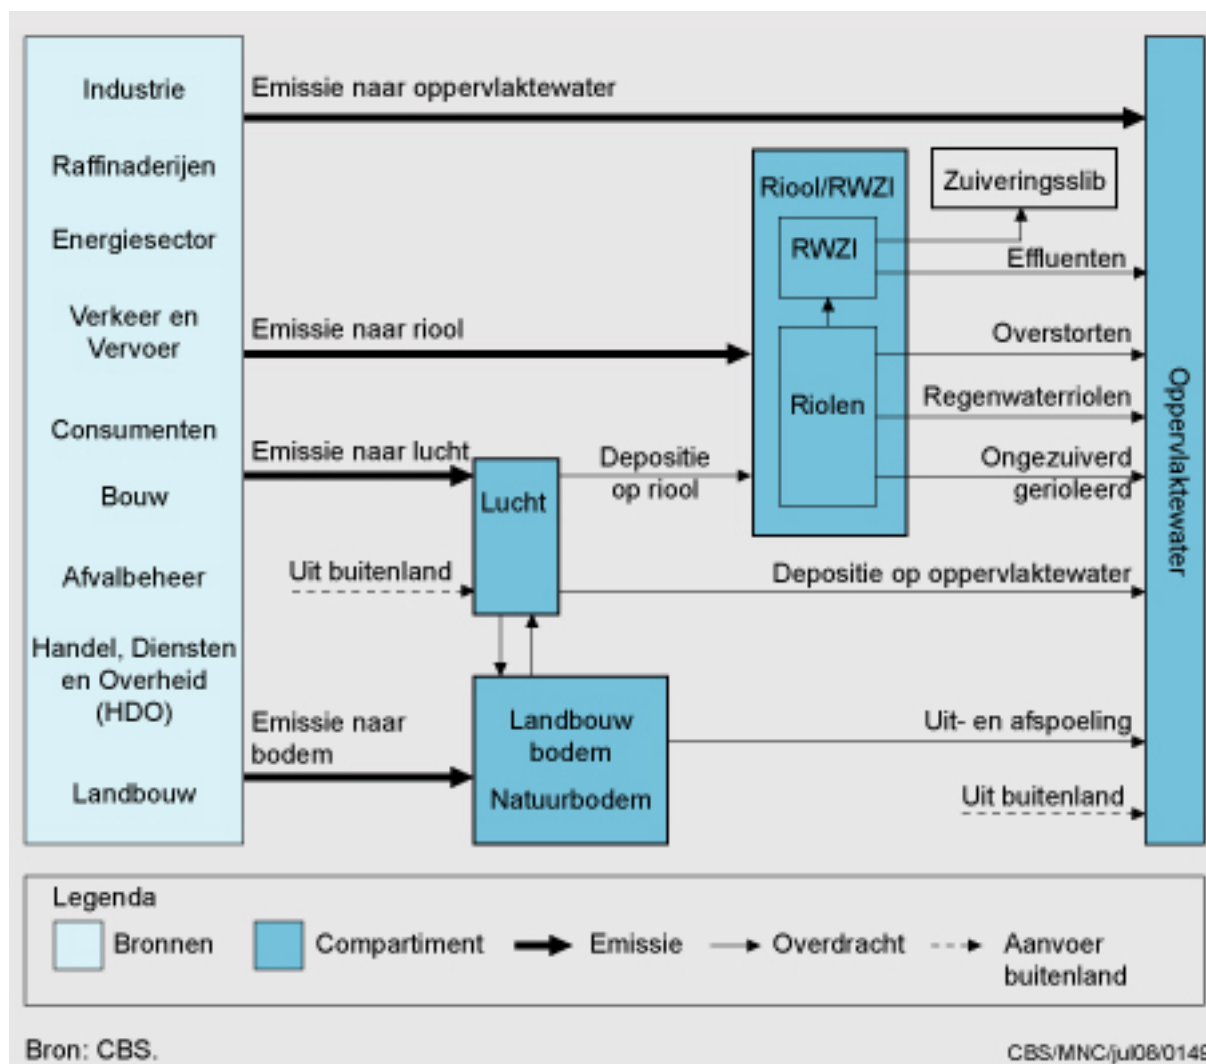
Industrie

Raffinaderijen

Energiesector

Verkeer en Vervoer

Consumenten

Bouw

Afvalbeheer

Handel, Diensten en Overheid (HDO)

Landbouw

Emissie naar oppervlaktewater

Riool/RWZI

Zuiveringsslib

RWZI

Effluenten

Emissie naar riool

Overstorten

Riolen

Regenwaterriolen

Emissie naar lucht

Depositie op riool

Ongezuiverd gerioleerd

Lucht

Uit buitenland

Depositie op oppervlaktewater

Emissie naar bodem

Landbouw bodem

Natuurbodem

Uit- en afspoeling

Uit buitenland

Oppervlaktewater

Legenda

Bronnen

Compartiment

Emissie

Overdracht

Aanvoer buitenland

Bron: CBS.

CBS/MNC/jul08/014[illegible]